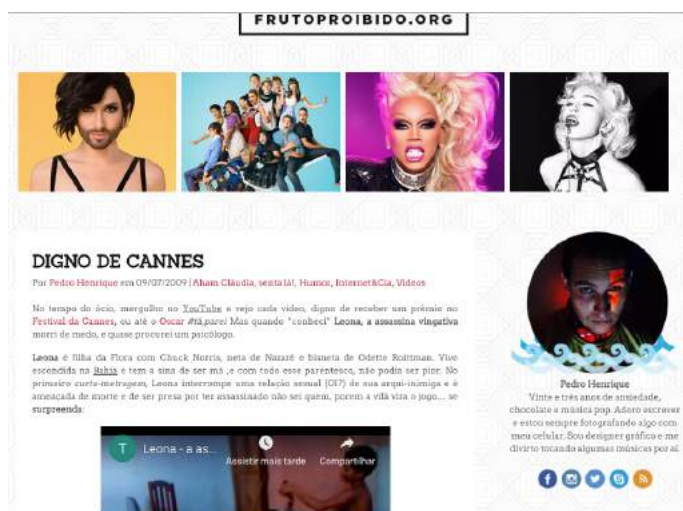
FRUTOPROIBIDO.ORG

DIGNO DE CANNES

Por Pedro Henrique em 09/07/2009 | Aham Cláudia, senta lá!, Humor, Internet&Cia, Vídeos

No tempo do ócio, mergulho no YouTube e vejo cada vídeo, digno de receber um prêmio no Festival de Cannes, ou até o Oscar #tá,parei Mas quando "conheci" Leona, a assassina vingativa morri de medo, e quase procurei um psicólogo.

Leona é filha da Flora com Chuck Norris, neta de Nazaré e bisneta de Odette Roitman. Vive escondida na Bahia e tem a sina de ser má ,e com todo esse parentesco, não podia ser pior. No primeiro curta-metragem, Leona interrompe uma relação sexual (OI?) de sua arqui-inimiga e é ameaçada de morte e de ser presa por ter assassinado não sei quem, porem a vilã vira o jogo... se surpreenda:

Leona - a as...
Assistir mais tarde
Compartilhar

Pedro Henrique
Vinte e três anos de ansiedade, chocolate e música pop. Adoro escrever e estou sempre fotografando algo com meu celular. Sou designer gráfico e me divirto tocando algumas músicas por aí.